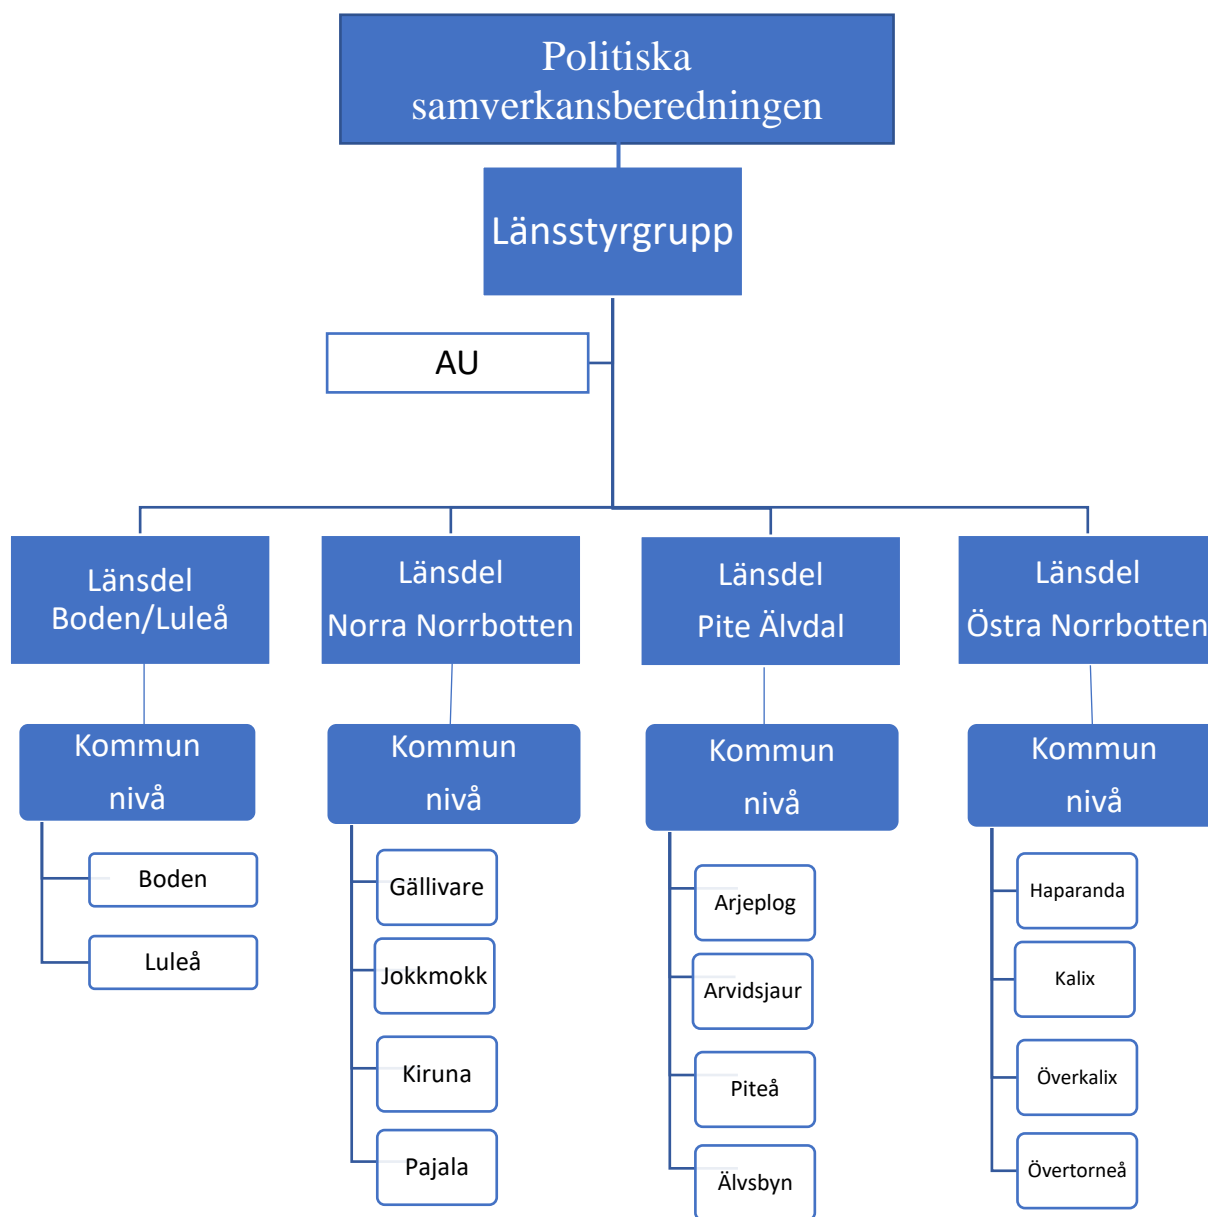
Politiska samverkansberedningen

Länsstyrgrupp

AU

Länsdel Boden/Luleå

Länsdel Norra Norrbotten

Länsdel Pite Älvdal

Länsdel Östra Norrbotten

Kommun nivå

Kommun nivå

Kommun nivå

Kommun nivå

Boden

Luleå

Gällivare

Jokkmokk

Kiruna

Pajala

Arjeplog

Arvidsjaur

Piteå

Älvsbyn

Haparanda

Kalix

Överkalix

Övertorneå